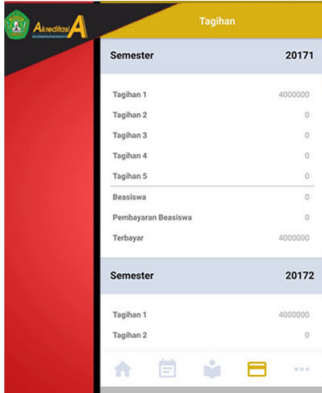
Akreditasi A

Tagihan

| Semester | 20171 |
|---|---|
| Tagihan 1 | 4000000 |
| Tagihan 2 | 0 |
| Tagihan 3 | 0 |
| Tagihan 4 | 0 |
| Tagihan 5 | 0 |
| Beasiswa | 0 |
| Pembayaran Beasiswa | 0 |
| Terbayar | 4000000 |

| Semester | 20172 |
|---|---|
| Tagihan 1 | 4000000 |
| Tagihan 2 | 0 |